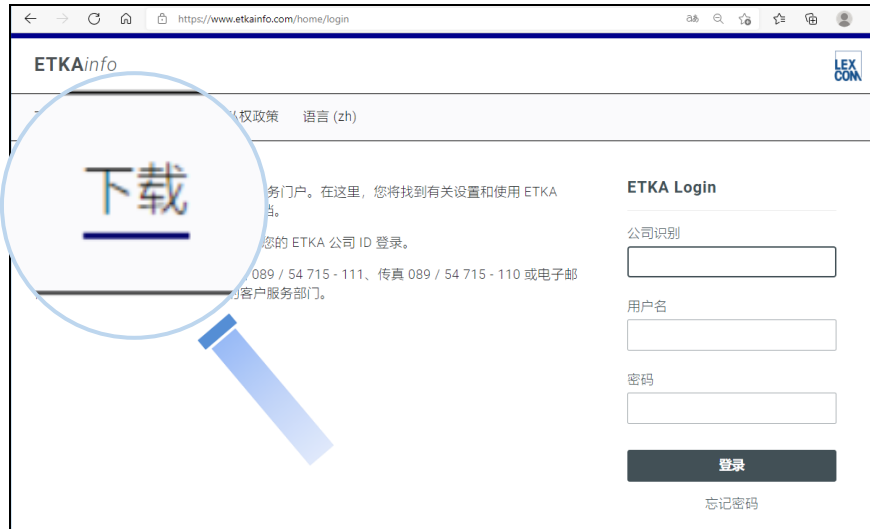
https://www.etkainfo.com/home/login

ETKAinfo

LEX COM

下载

隐私权政策 语言 (zh)

服务门户。在这里，您将找到有关设置和使用 ETKA 档。

您的 ETKA 公司 ID 登录。

089 / 54 715 - 111、传真 089 / 54 715 - 110 或电子邮的客户服务部门。

ETKA Login

公司识别

用户名

密码

登录

忘记密码